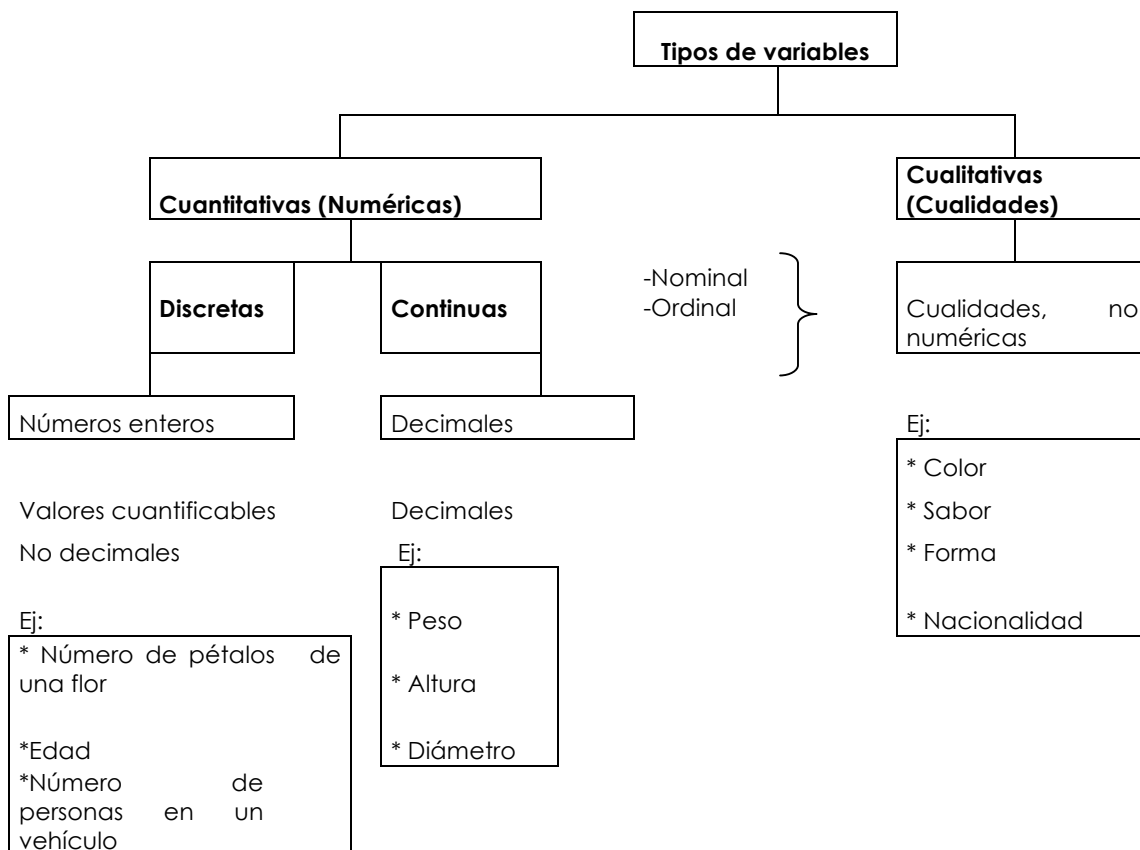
Tipos de variables

Cuantitativas (Numéricas)

Cualitativas (Cualidades)

Discretas

Continuas

-Nominal
-Ordinal

Cualidades, no numéricas

Números enteros

Decimales

Ej:

* Color
* Sabor
* Forma
* Nacionalidad

Valores cuantificables
No decimales

Ej:

* Número de pétalos de una flor

*Edad
*Número de personas en un vehículo

Decimales

Ej:

* Peso
* Altura
* Diámetro